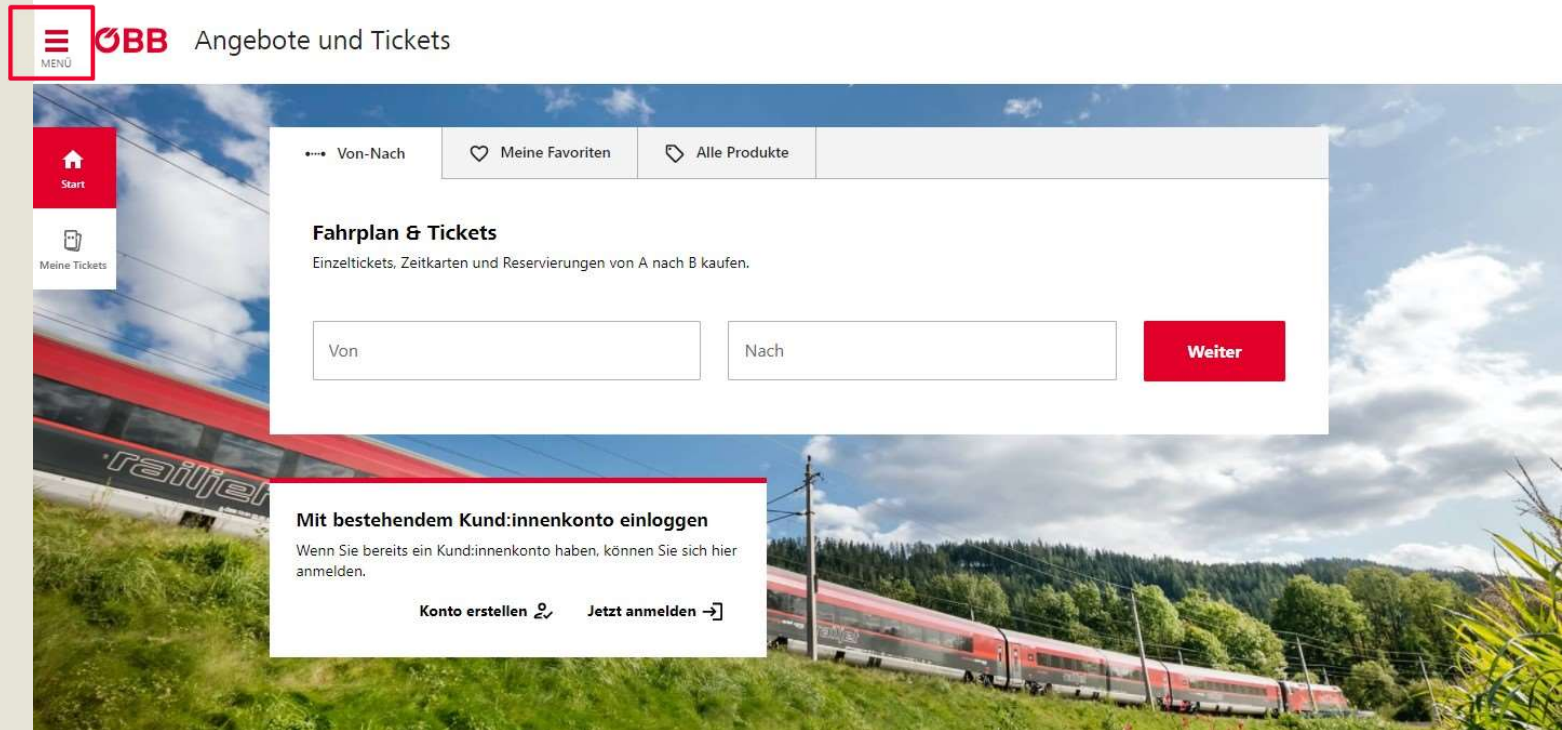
MENÜ

ÖBB Angebote und Tickets

Start

Meine Tickets

Von-Nach

Meine Favoriten

Alle Produkte

Fahrplan & Tickets

Einzeltickets, Zeitkarten und Reservierungen von A nach B kaufen.

Von

Nach

Weiter

railjet

Mit bestehendem Kund:innenkonto einloggen

Wenn Sie bereits ein Kund:innenkonto haben, können Sie sich hier anmelden.

Konto erstellen

Jetzt anmelden